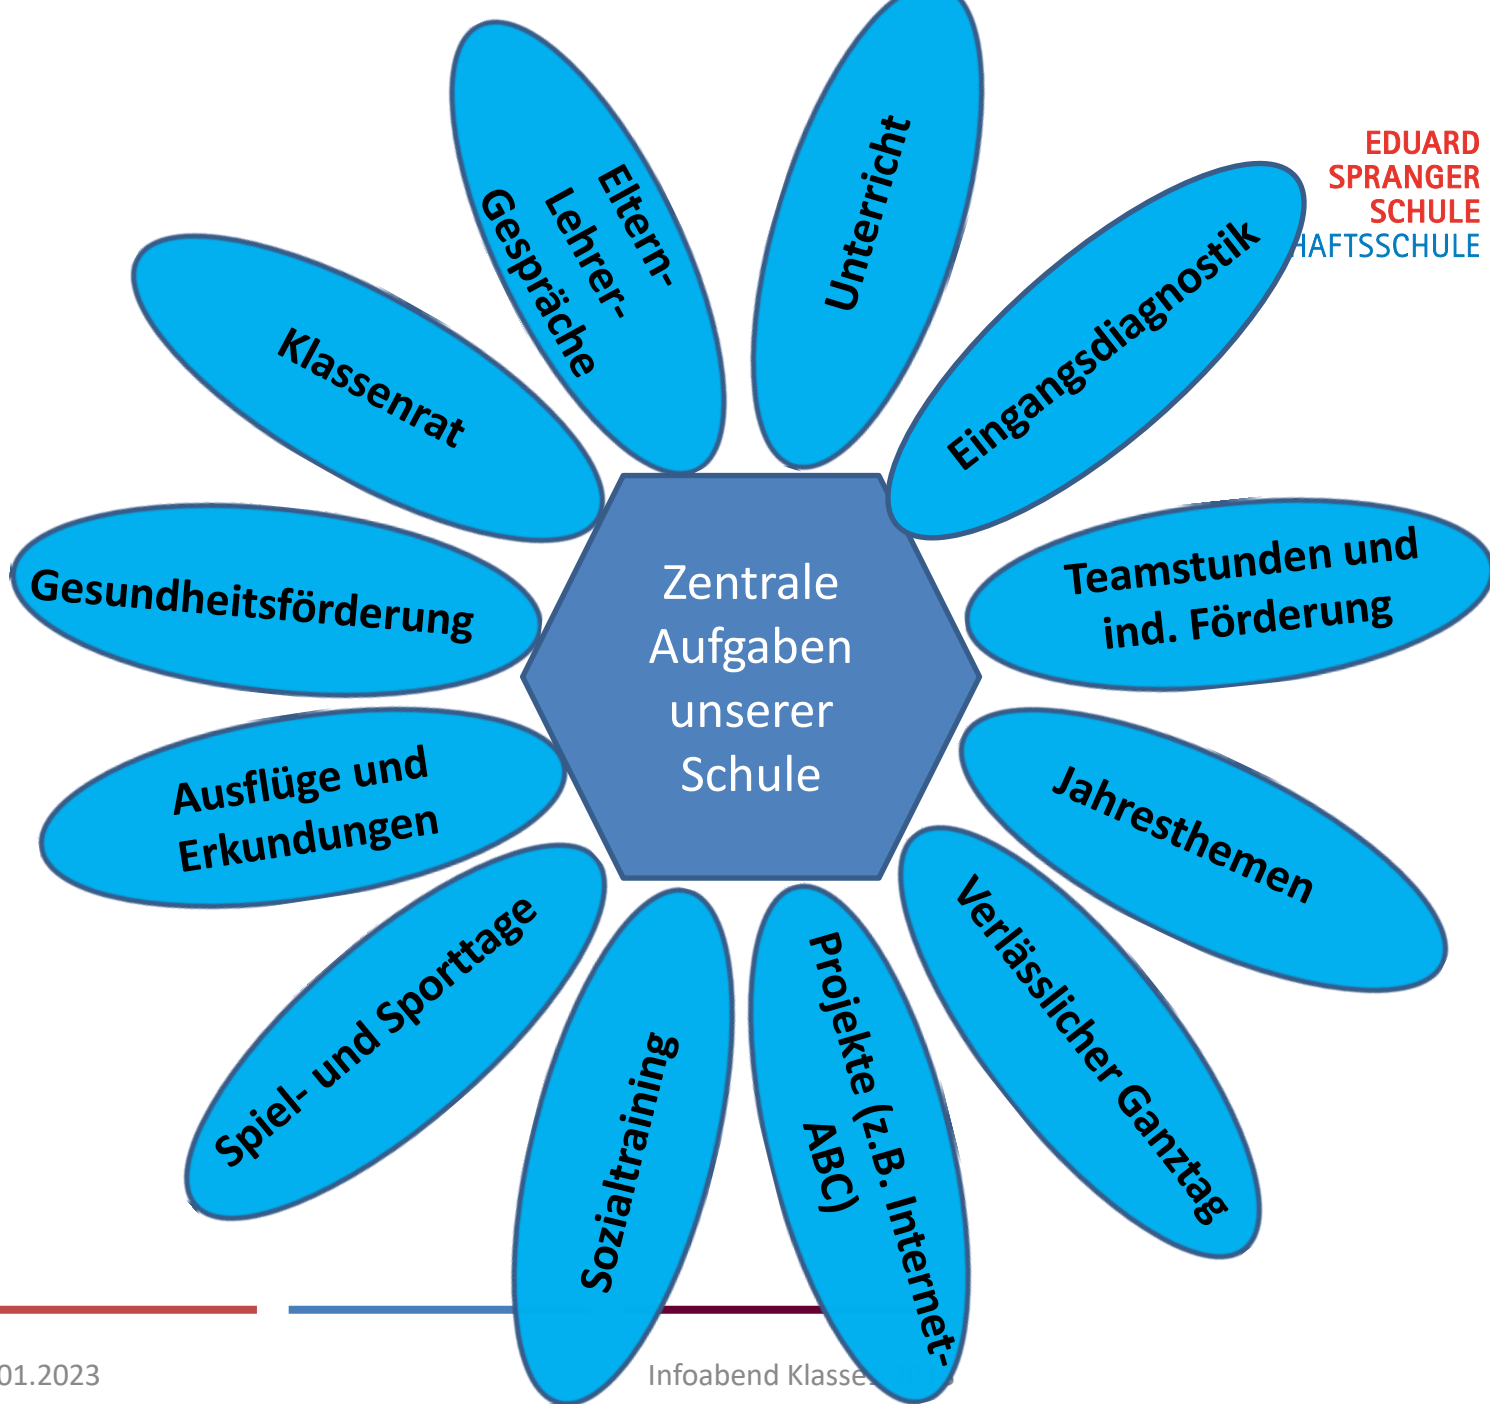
Zentrale Aufgaben unserer Schule

Unterricht

Eingangsdiagnostik

Teamstunden und ind. Förderung

Jahresthemen

Verlässlicher Ganztag

Projekte (z.B. Internet-ABC)

Sozialtraining

Spiel- und Sporttage

Ausflüge und Erkundungen

Gesundheitsförderung

Klassenrat

Eltern-Lehrer-Gespräche

EDUARD SPRANGER SCHULE
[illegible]HAFTSSCHULE

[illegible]01.2023

Infoabend Klasse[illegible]